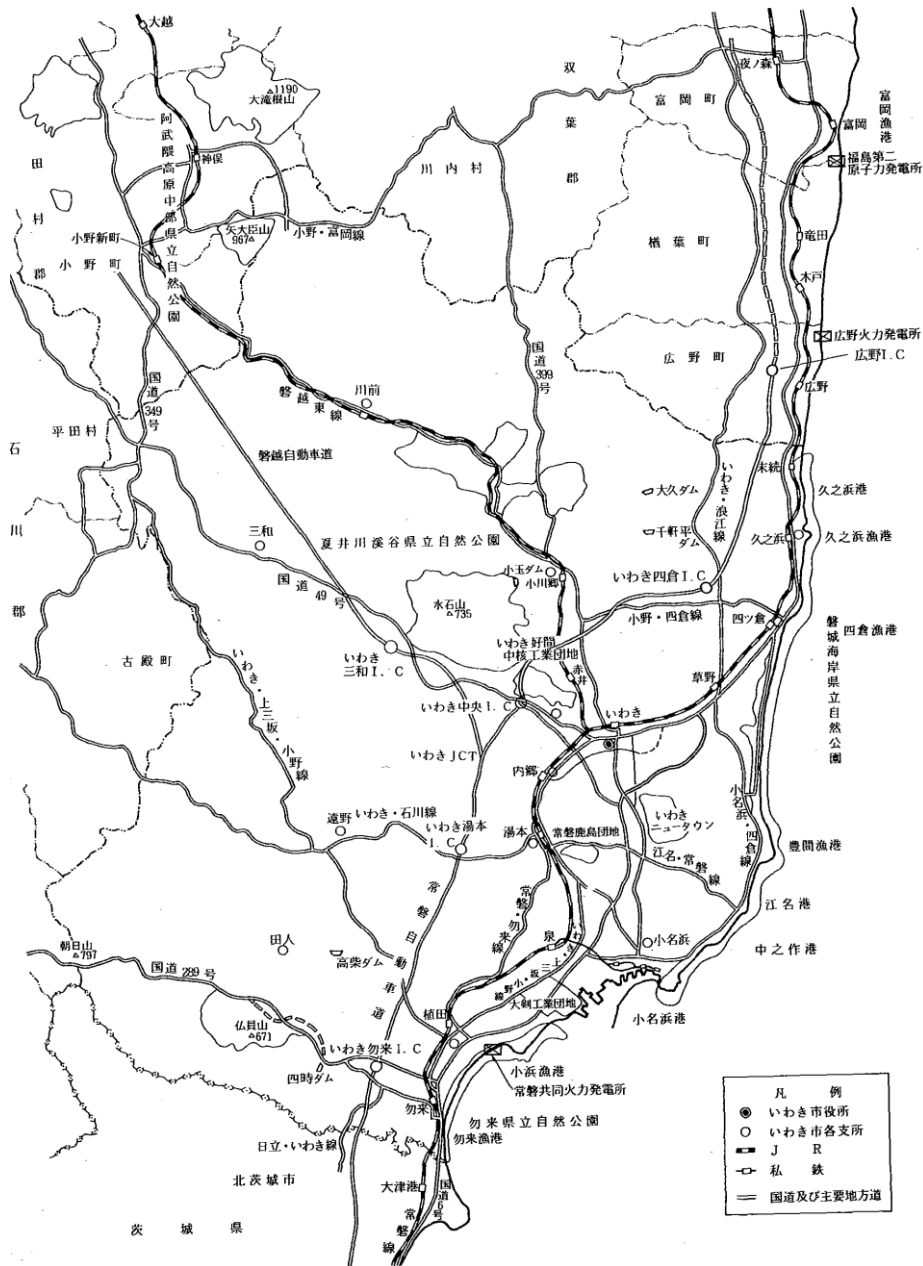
大越
1190
大滝根山
双
葉
郡
富岡町
夜ノ森
富岡漁港
富岡
福島第二原子力発電所
田
村
郡
阿武隈高原中部県立自然公園
神俣
川内村
小野新町
矢大臣山
967
小野・富岡線
楢葉町
竜田
小野町
木戸
広野火力発電所
国道399号
広野町
広野I.C
国道349号
川前
磐越東線
広野
平田村
石
川
郡
磐越自動車道
末続
久之浜港
大久ダム
いわき・浪江線
千軒平ダム
久之浜
久之浜漁港
三和
夏井川渓谷県立自然公園
小玉ダム
小川郷
いわき四倉I.C
国道49号
水石山
735
小野・四倉線
四ツ倉
四倉漁港
磐城海岸県立自然公園
古殿町
いわき好間中核工業団地
赤井
いわき三和I.C
いわき・上三坂・小野線
いわき中央I.C
草野
いわき
いわきJCT
内郷
いわきニュータウン
小名浜・四倉線
遠野
いわき・石川線
いわき湯本I.C
湯本
常磐鹿島団地
豊間漁港
江名・常磐線
常磐自動車道
常磐・勿来線
江名港
田人
泉
小名浜
中之作港
朝日山
797
高柴ダム
国道289号
綿野・小・三上線
大剣工業団地
植田
小名浜港
仏具山
671
いわき勿来I.C
小浜漁港
四時ダム
常磐共同火力発電所
勿来
勿来県立自然公園
勿来漁港
日立・いわき線
北茨城市
大津港
国道6号
常磐線
茨城県
凡例
いわき市役所
いわき市各支所
JR
私鉄
国道及び主要地方道